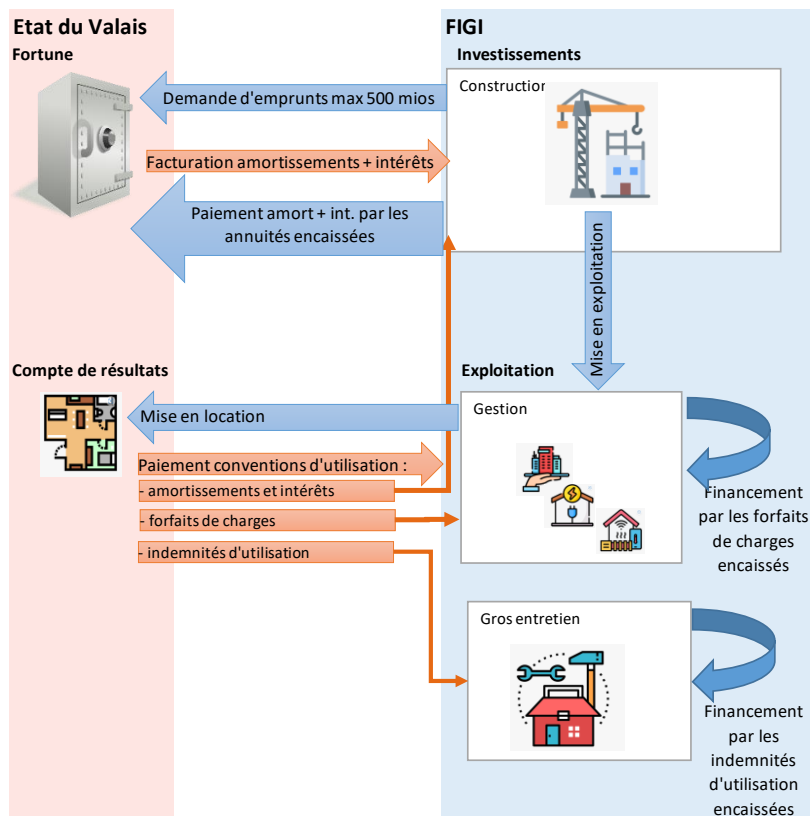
Etat du Valais

Fortune

Demande d'emprunts max 500 mios

Facturation amortissements + intérêts

Paiement amort + int. par les annuités encaissées

Compte de résultats

Mise en location

Paiement conventions d'utilisation :

- amortissements et intérêts

- forfaits de charges

- indemnités d'utilisation

FIGI

Investissements

Construction

Mise en exploitation

Exploitation

Gestion

Financement par les forfaits de charges encaissés

Gros entretien

Financement par les indemnités d'utilisation encaissées